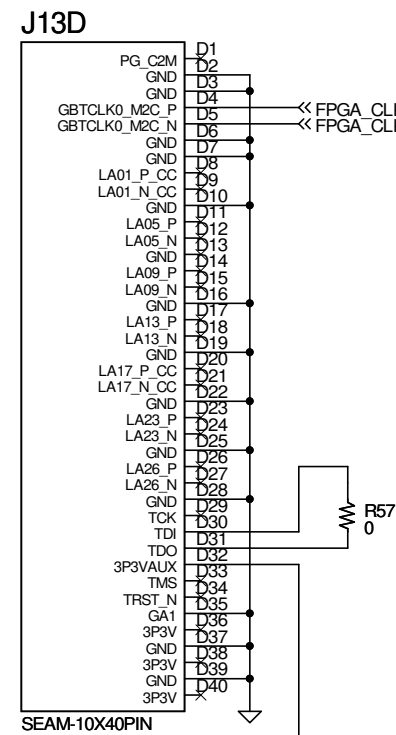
J13D

PG_C2M D1
GND D2
GND D3
GBTCLK0_M2C_P D4
GBTCLK0_M2C_N D5
GND D6
GND D7
LA01_P_CC D8
LA01_N_CC D9
GND D10
LA05_P D11
LA05_N D12
GND D13
LA09_P D14
LA09_N D15
GND D16
LA13_P D17
LA13_N D18
GND D19
LA17_P_CC D20
LA17_N_CC D21
GND D22
LA23_P D23
LA23_N D24
GND D25
LA26_P D26
LA26_N D27
GND D28
TCK D29
TDI D30
TDO D31
3P3VAUX D32
TMS D33
TRST_N D34
GA1 D35
3P3V D36
GND D37
3P3V D38
GND D39
3P3V D40

FPGA_CLI
FPGA_CLI

R57
0

SEAM-10X40PIN